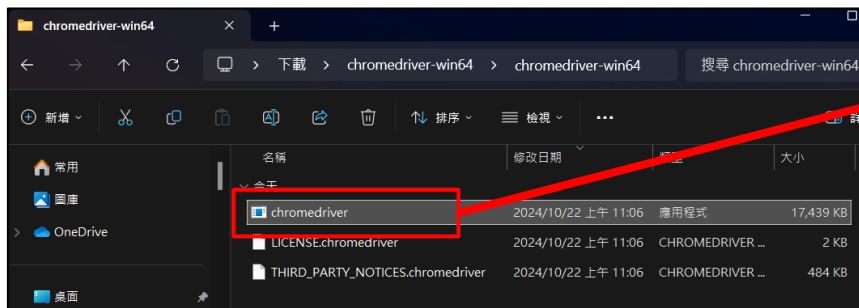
chromedriver-win64

下載 > chromedriver-win64 > chromedriver-win64

搜尋 chromedriver-win64

新增 排序 檢視 ...

常用
圖庫
OneDrive
桌面

名稱 修改日期 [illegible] 大小

今天

| 名稱 | 修改日期 | 類型 | 大小 |
|---|---|---|---|
| chromedriver | 2024/10/22 上午 11:06 | 應用程式 | 17,439 KB |
| LICENSE.chromedriver | 2024/10/22 上午 11:06 | CHROMEDRIVER ... | 2 KB |
| THIRD_PARTY_NOTICES.chromedriver | 2024/10/22 上午 11:06 | CHROMEDRIVER ... | 484 KB |